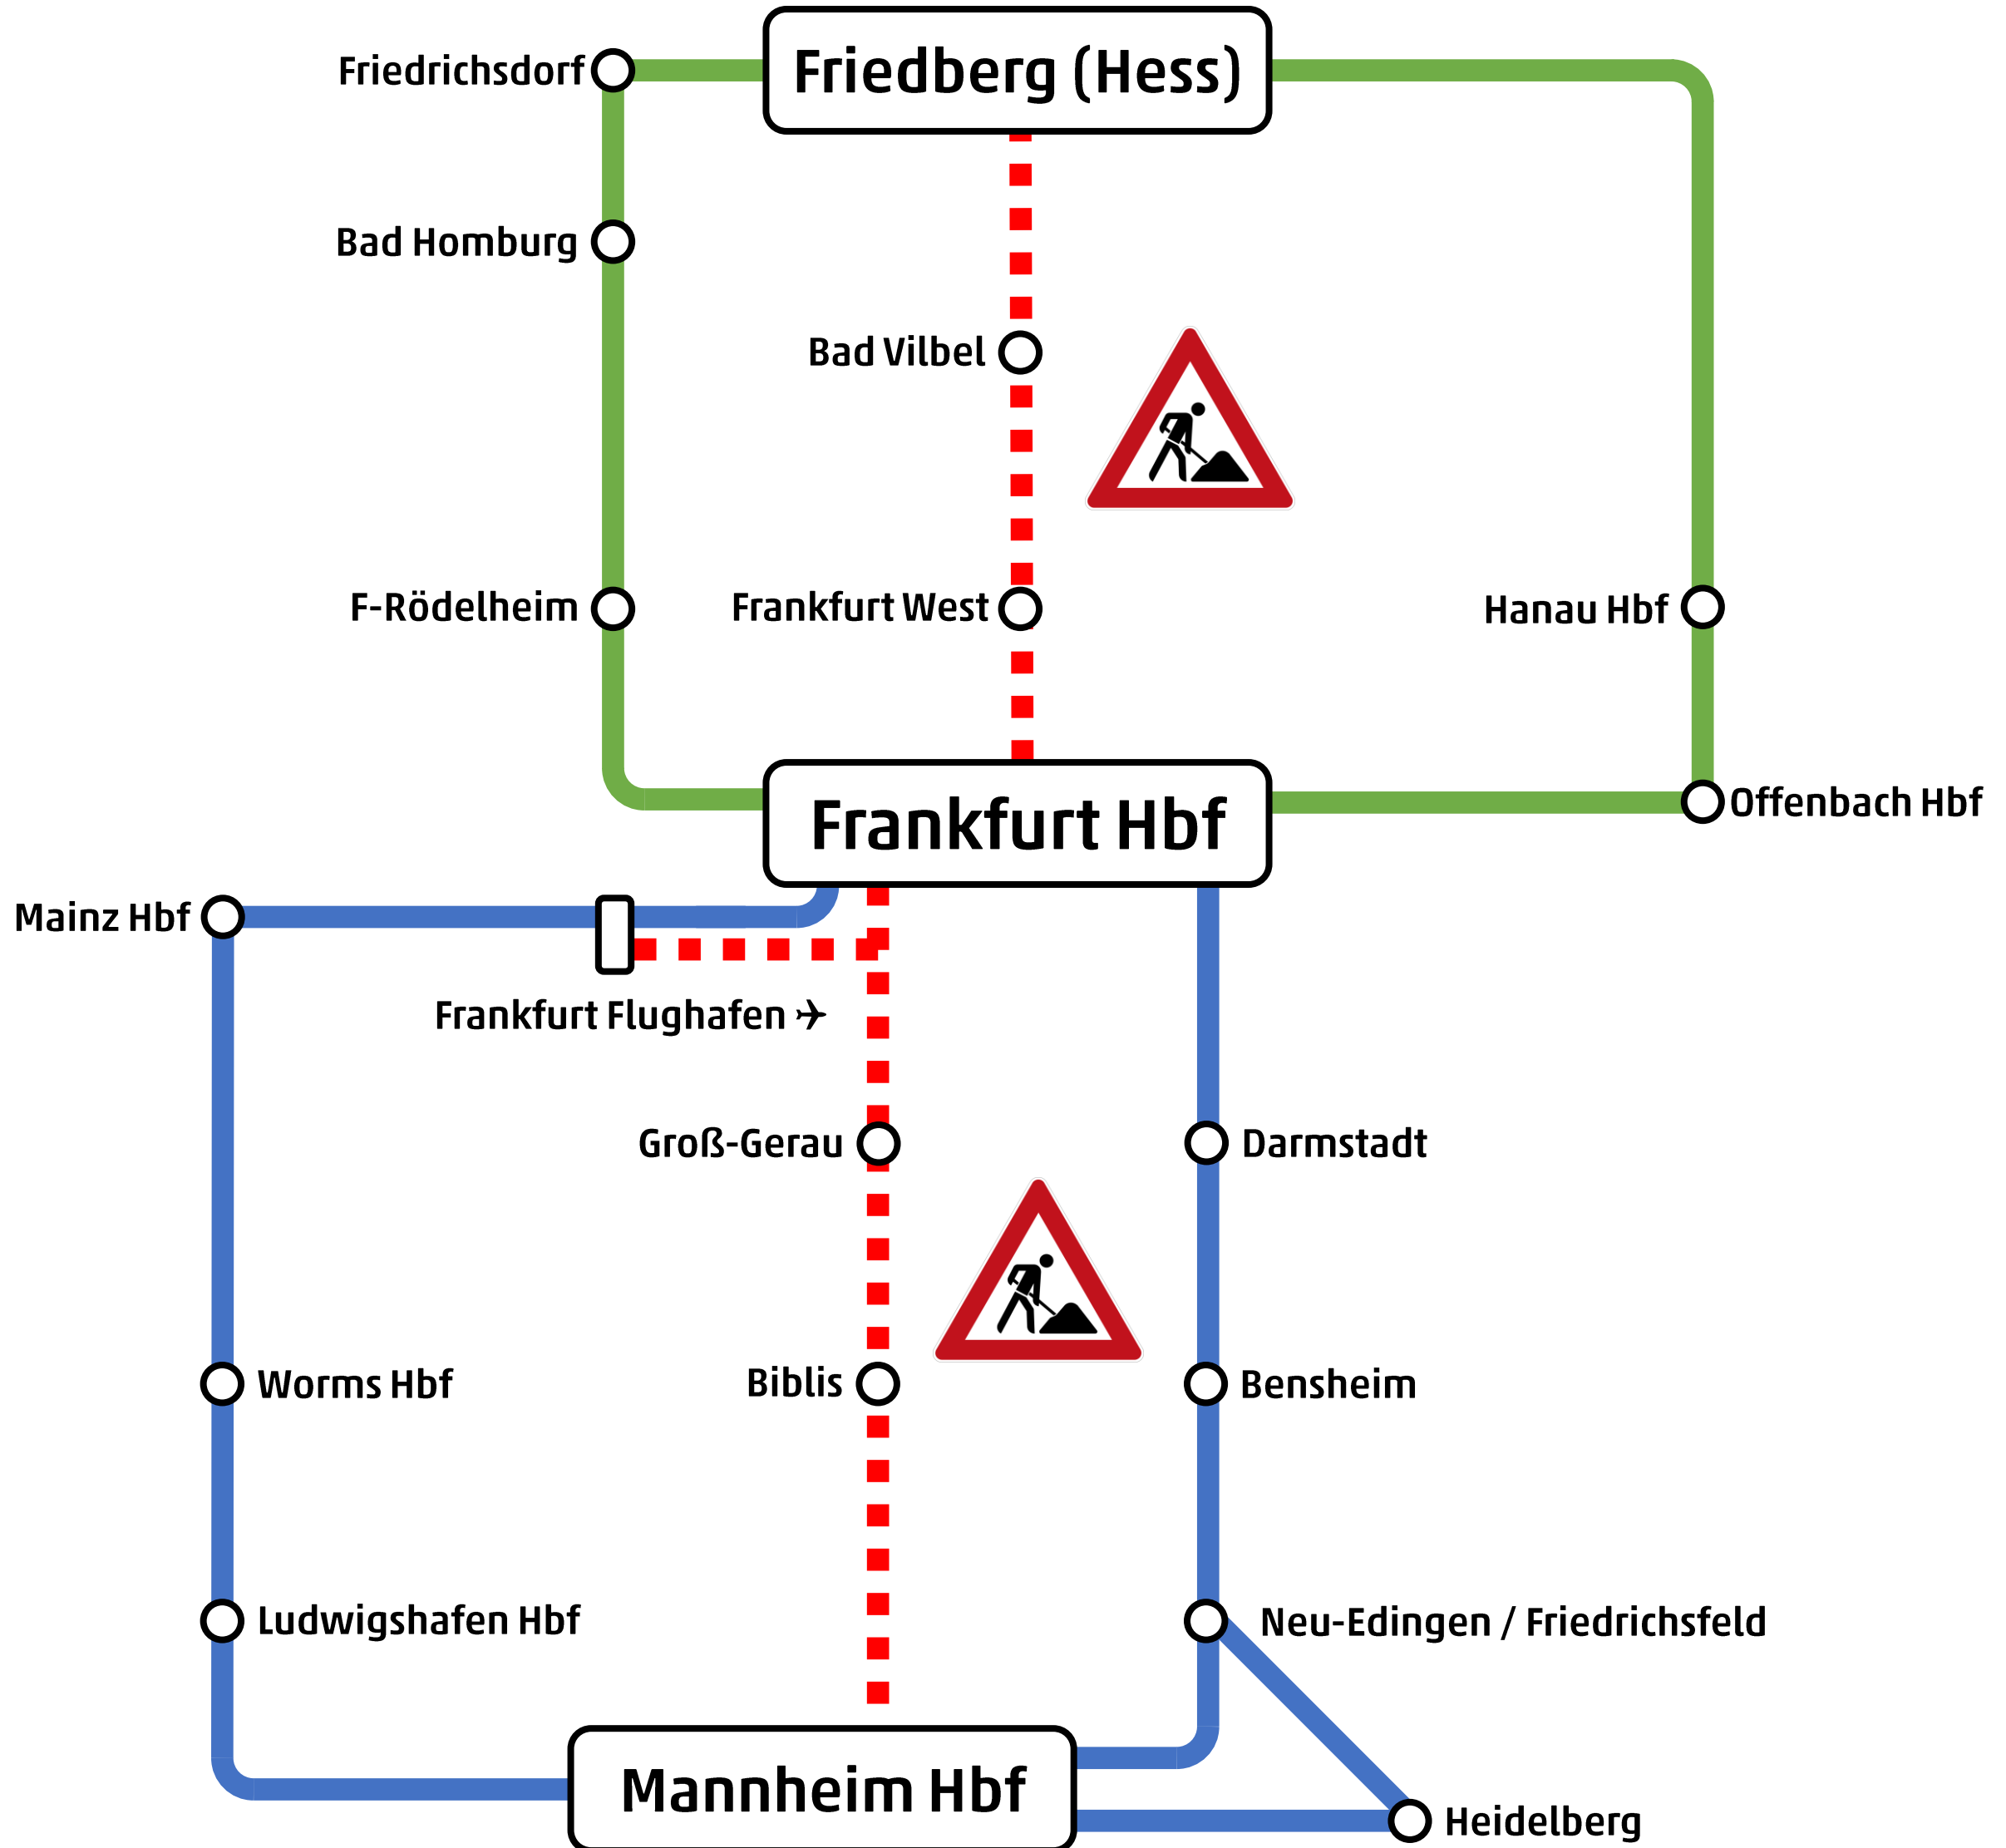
Friedrichsdorf
Friedberg (Hess)
Bad Homburg
Bad Vilbel
F-Rödelheim
Frankfurt West
Hanau Hbf
Frankfurt Hbf
Offenbach Hbf
Mainz Hbf
Frankfurt Flughafen ✈
Groß-Gerau
Darmstadt
Worms Hbf
Biblis
Bensheim
Ludwigshafen Hbf
Neu-Edingen / Friedrichsfeld
Mannheim Hbf
Heidelberg